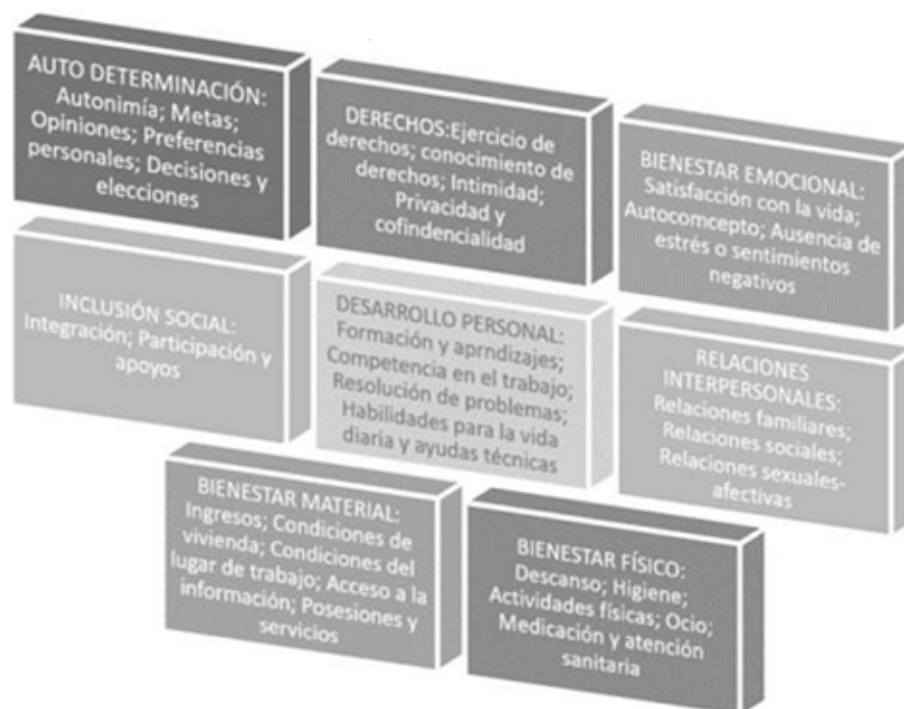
AUTO DETERMINACIÓN: Autonimía; Metas; Opiniones; Preferencias personales; Decisiones y elecciones

DERECHOS:Ejercicio de derechos; conocimiento de derechos; Intimidad; Privacidad y cofindencialidad

BIENESTAR EMOCIONAL: Satisfacción con la vida; Autocomcepto; Ausencia de estrés o sentimientos negativos

INCLUSIÓN SOCIAL: Integración; Participación y apoyos

DESARROLLO PERSONAL: Formación y aprndizajes; Competencia en el trabajo; Resolución de problemas; Habilidades para la vida diaria y ayudas técnicas

RELACIONES INTERPERSONALES: Relaciones familiares; Relaciones sociales; Relaciones sexuales-afectivas

BIENESTAR MATERIAL: Ingresos; Condiciones de vivienda; Condiciones del lugar de trabajo; Acceso a la información; Posesiones y servicios

BIENESTAR FÍSICO: Descanso; Higiene; Actividades físicas; Ocio; Medicación y atención sanitaria